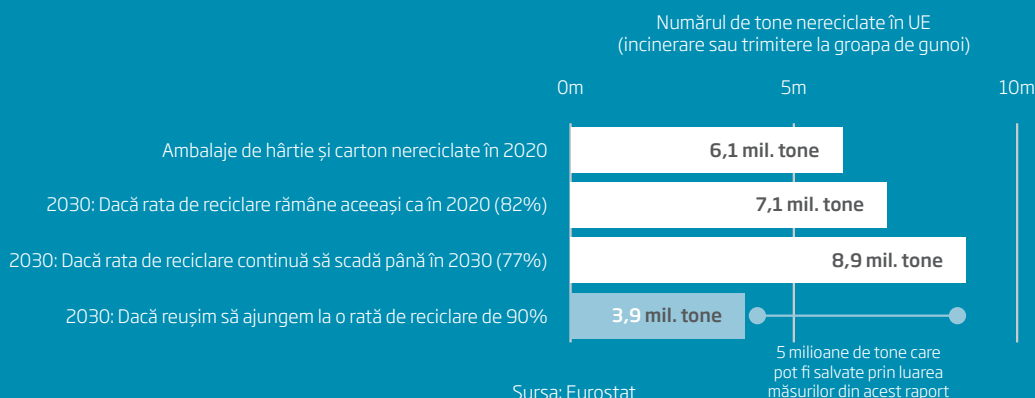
Numărul de tone nereciclate în UE
(incinerare sau trimitere la groapa de gunoi)

0m
5m
10m

Ambalaje de hârtie și carton nereciclate în 2020
6,1 mil. tone

2030: Dacă rata de reciclare rămâne aceeași ca în 2020 (82%)
7,1 mil. tone

2030: Dacă rata de reciclare continuă să scadă până în 2030 (77%)
8,9 mil. tone

2030: Dacă reușim să ajungem la o rată de reciclare de 90%
3,9 mil. tone

5 milioane de tone care pot fi salvate prin luarea măsurilor din acest raport

Sursa: Eurostat